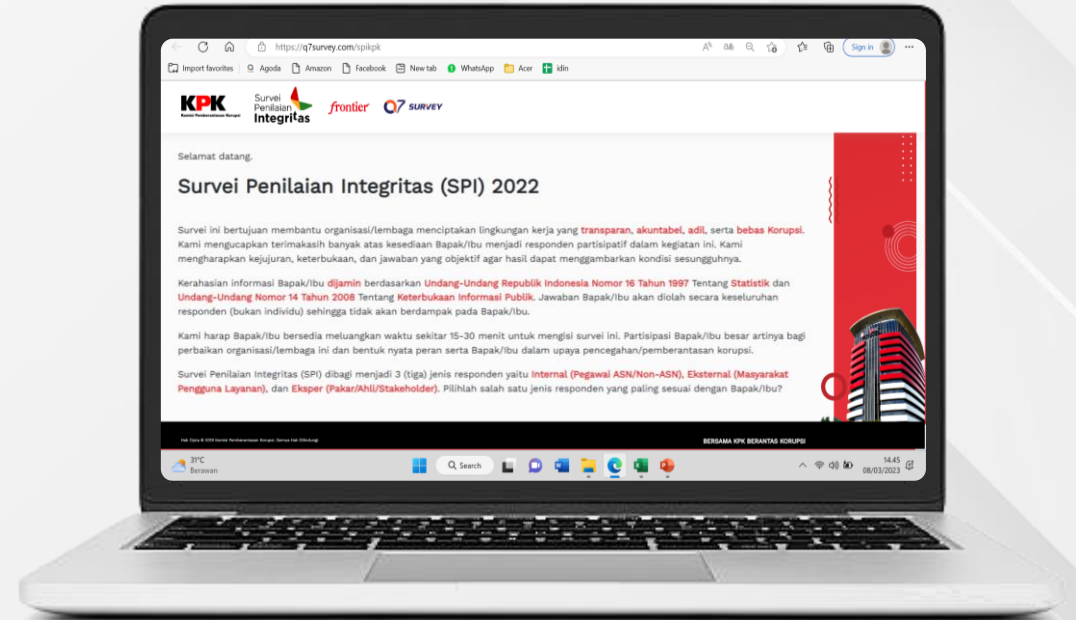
https://q7survey.com/spikpk

Sign in

Import favorites | Agoda | Amazon | Facebook | New tab | WhatsApp | Acer | idin

KPK
Komisi Pemberantasan Korupsi

Survei Penilaian Integritas

frontier

Q7 SURVEY

Selamat datang.

Survei Penilaian Integritas (SPI) 2022

Survei ini bertujuan membantu organisasi/lembaga menciptakan lingkungan kerja yang transparan, akuntabel, adil, serta bebas Korupsi. Kami mengucapkan terimakasih banyak atas kesediaan Bapak/Ibu menjadi responden partisipatif dalam kegiatan ini. Kami mengharapkan kejujuran, keterbukaan, dan jawaban yang objektif agar hasil dapat menggambarkan kondisi sesungguhnya.

Kerahasiaan informasi Bapak/Ibu dijamin berdasarkan Undang-Undang Republik Indonesia Nomor 16 Tahun 1997 Tentang Statistik dan Undang-Undang Nomor 14 Tahun 2008 Tentang Keterbukaan Informasi Publik. Jawaban Bapak/Ibu akan diolah secara keseluruhan responden (bukan individu) sehingga tidak akan berdampak pada Bapak/Ibu.

Kami harap Bapak/Ibu bersedia meluangkan waktu sekitar 15-30 menit untuk mengisi survei ini. Partisipasi Bapak/Ibu besar artinya bagi perbaikan organisasi/lembaga ini dan bentuk nyata peran serta Bapak/Ibu dalam upaya pencegahan/pemberantasan korupsi.

Survei Penilaian Integritas (SPI) dibagi menjadi 3 (tiga) jenis responden yaitu Internal (Pegawai ASN/Non-ASN), Eksternal (Masyarakat Pengguna Layanan), dan Eksper (Pakar/Ahli/Stakeholder). Pilihlah salah satu jenis responden yang paling sesuai dengan Bapak/Ibu?

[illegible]

BERSAMA KPK BERANTAS KORUPSI

31°C
Berawan

Search

14.45
08/03/2023